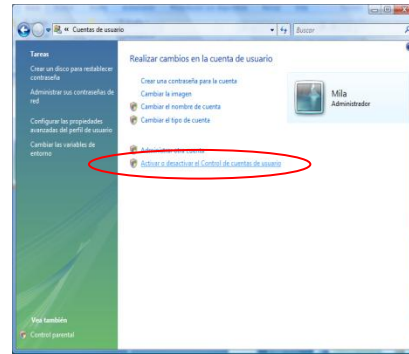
« Cuentas de usuario
Buscar

Tareas
Crear un disco para restablecer contraseña
Administrar sus contraseñas de red
Configurar las propiedades avanzadas del perfil de usuario
Cambiar las variables de entorno

Realizar cambios en la cuenta de usuario
Crear una contraseña para la cuenta
Cambiar la imagen
Cambiar el nombre de cuenta
Cambiar el tipo de cuenta
Administrar otra cuenta
Activar o desactivar el Control de cuentas de usuario

Mila
Administrador

Vea también
Control parental